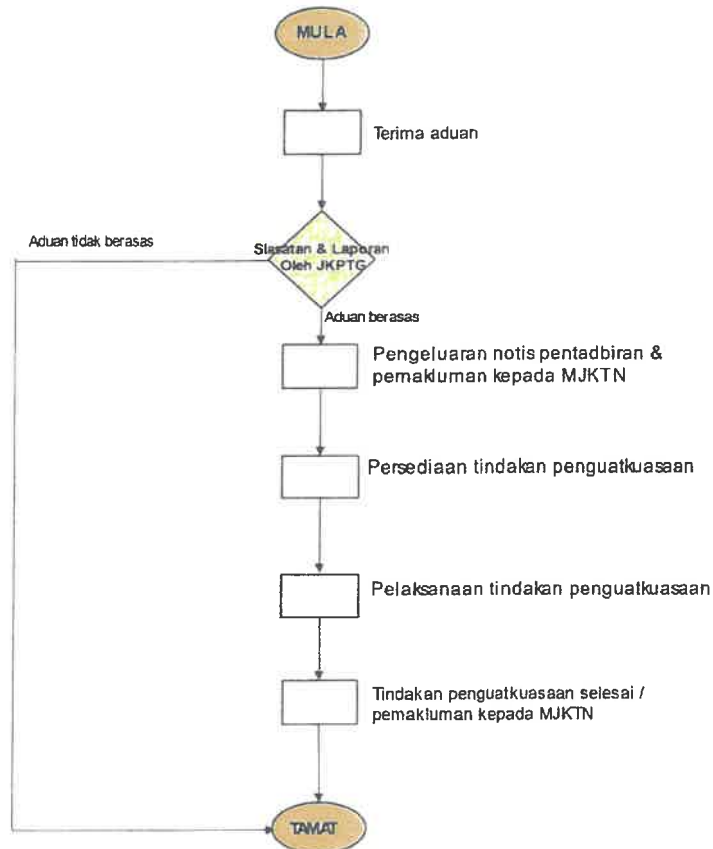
MULA

Terima aduan

Aduan tidak berasas

Siasatan & Laporan Oleh JKPTG

Aduan berasas

Pengeluaran notis pentadbiran & pemakluman kepada MJKTN

Persediaan tindakan penguatkuasaan

Pelaksanaan tindakan penguatkuasaan

Tindakan penguatkuasaan selesai / pemakluman kepada MJKTN

TAMAT